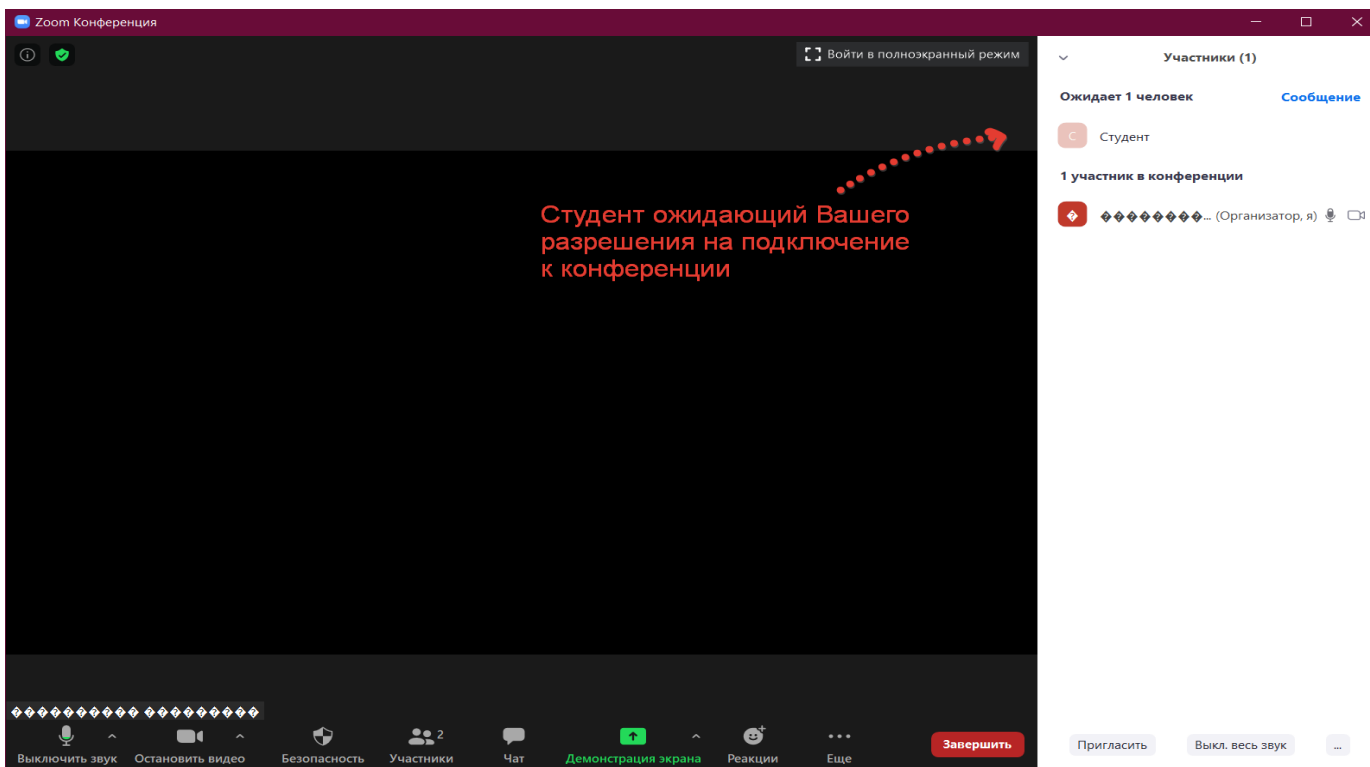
Zoom Конференция

Войти в полноэкранный режим

Участники (1)

Ожидает 1 человек

Сообщение

С

Студент

1 участник в конференции

� ��������... (Организатор, я)

Студент ожидающий Вашего разрешения на подключение к конференции

���������� ���������

Выключить звук

Остановить видео

Безопасность

Участники 2

Чат

Демонстрация экрана

Реакции

Еще

Завершить

Пригласить

Выкл. весь звук

...